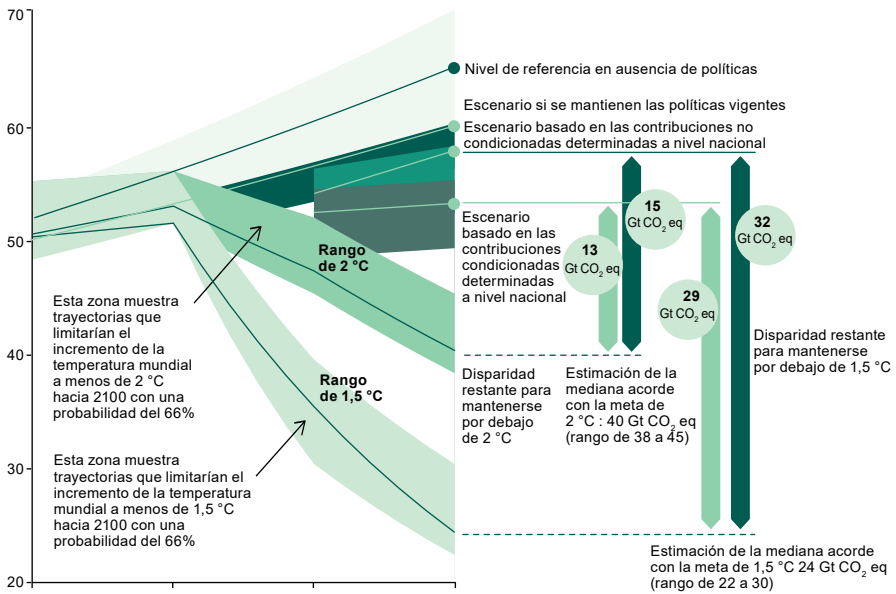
70

60

50

40

30

20

Nivel de referencia en ausencia de políticas

Escenario si se mantienen las políticas vigentes

Escenario basado en las contribuciones no condicionadas determinadas a nivel nacional

Escenario basado en las contribuciones condicionadas determinadas a nivel nacional

Rango de 2 °C

Rango de 1,5 °C

Esta zona muestra trayectorias que limitarían el incremento de la temperatura mundial a menos de 2 °C hacia 2100 con una probabilidad del 66%

Esta zona muestra trayectorias que limitarían el incremento de la temperatura mundial a menos de 1,5 °C hacia 2100 con una probabilidad del 66%

13 Gt $CO_2$ eq

15 Gt $CO_2$ eq

29 Gt $CO_2$ eq

32 Gt $CO_2$ eq

Disparidad restante para mantenerse por debajo de 2 °C

Estimación de la mediana acorde con la meta de 2 °C : 40 Gt $CO_2$ eq (rango de 38 a 45)

Disparidad restante para mantenerse por debajo de 1,5 °C

Estimación de la mediana acorde con la meta de 1,5 °C 24 Gt $CO_2$ eq (rango de 22 a 30)